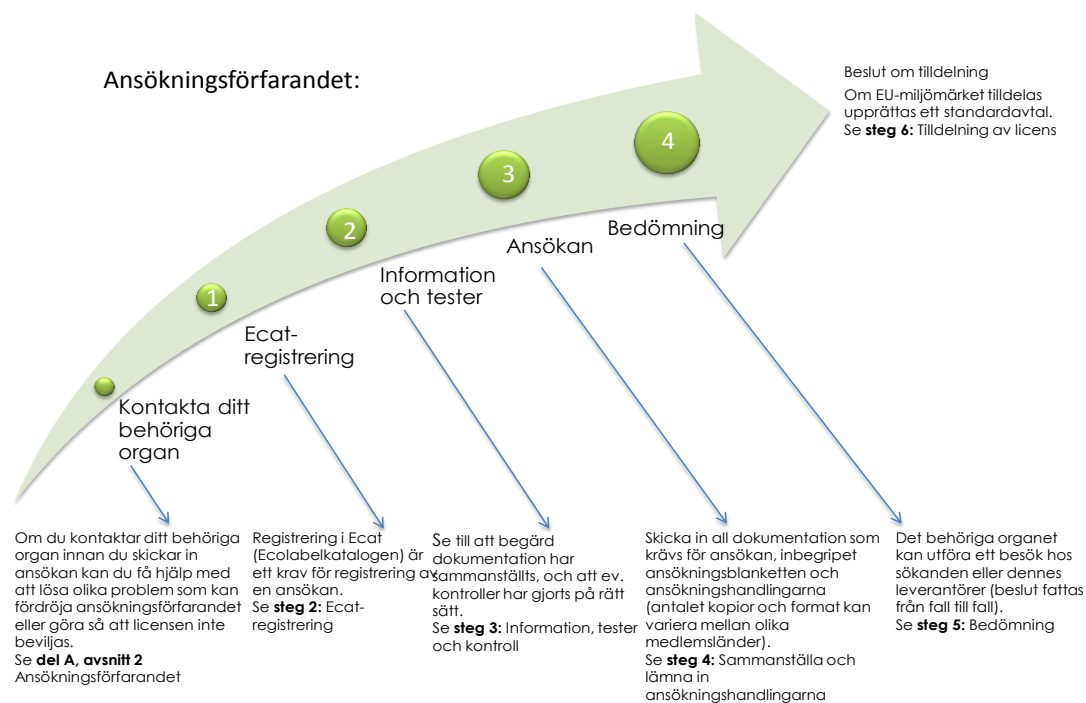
Ansökningsförfarandet:

Beslut om tilldelning

Om EU-miljömärket tilldelas upprättas ett standardavtal. Se **steg 6:** Tilldelning av licens

4

3

2

1

Kontakta ditt behöriga organ

Ecat-registrering

Information och tester

Ansökan

Bedömning

Om du kontaktar ditt behöriga organ innan du skickar in ansökan kan du få hjälp med att lösa olika problem som kan fördröja ansökningsförfarandet eller göra så att licensen inte beviljas.
Se **del A, avsnitt 2** Ansökningsförfarandet

Registrering i Ecat (Ecolabelkatalogen) är ett krav för registrering av en ansökan.
Se **steg 2:** Ecat-registrering

Se till att begärd dokumentation har sammanställts, och att ev. kontroller har gjorts på rätt sätt.
Se **steg 3:** Information, tester och kontroll

Skicka in all dokumentation som krävs för ansökan, inbegripet ansökningsblanketten och ansökningshandlingarna (antalet kopior och format kan variera mellan olika medlemsländer).
Se **steg 4:** Sammanställa och lämna in ansökningshandlingarna

Det behöriga organet kan utföra ett besök hos sökanden eller dennes leverantörer (beslut fattas från fall till fall).
Se **steg 5:** Bedömning